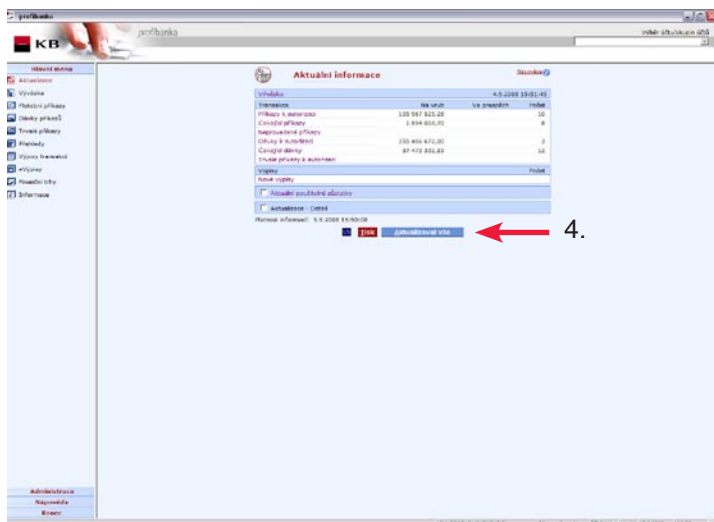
profibanka

KB

profibanka

Výběr účtu/skupin účtů

Hlavní menu
Aktualizace
Výsledky
Platební příkazy
Dávky příkazů
Trvalé příkazy
Přehledy
Výpisy transakcí
eVýpisy
Finanční trhy
Informace

Aktuální informace

Nápověda

| Výsledky | | | 4.5.2008 15:51:41 |
|---|---|---|---|
| Transakce | Na vrub | Ve prospěch | Počet |
| Příkazy k autorizaci | 100 567 525,28 | | 10 |
| Čekající příkazy | 1 934 805,92 | | 8 |
| Nepropuštěné příkazy | | | |
| Chyby k autorizaci | 250 466 672,00 | | 3 |
| Čekající dávky | 87 473 302,83 | | 12 |
| Trvalé příkazy k autorizaci | | | |

| Výpisy | Počet |
|---|---|
| Nové výpisy | |

Aktuální používané zůstatky

Aktualizace - Detail

Platnost informací: 4.5.2008 15:50:08

Tisk

Aktualizovat vše

4.

Administrace
Nápověda
Konec